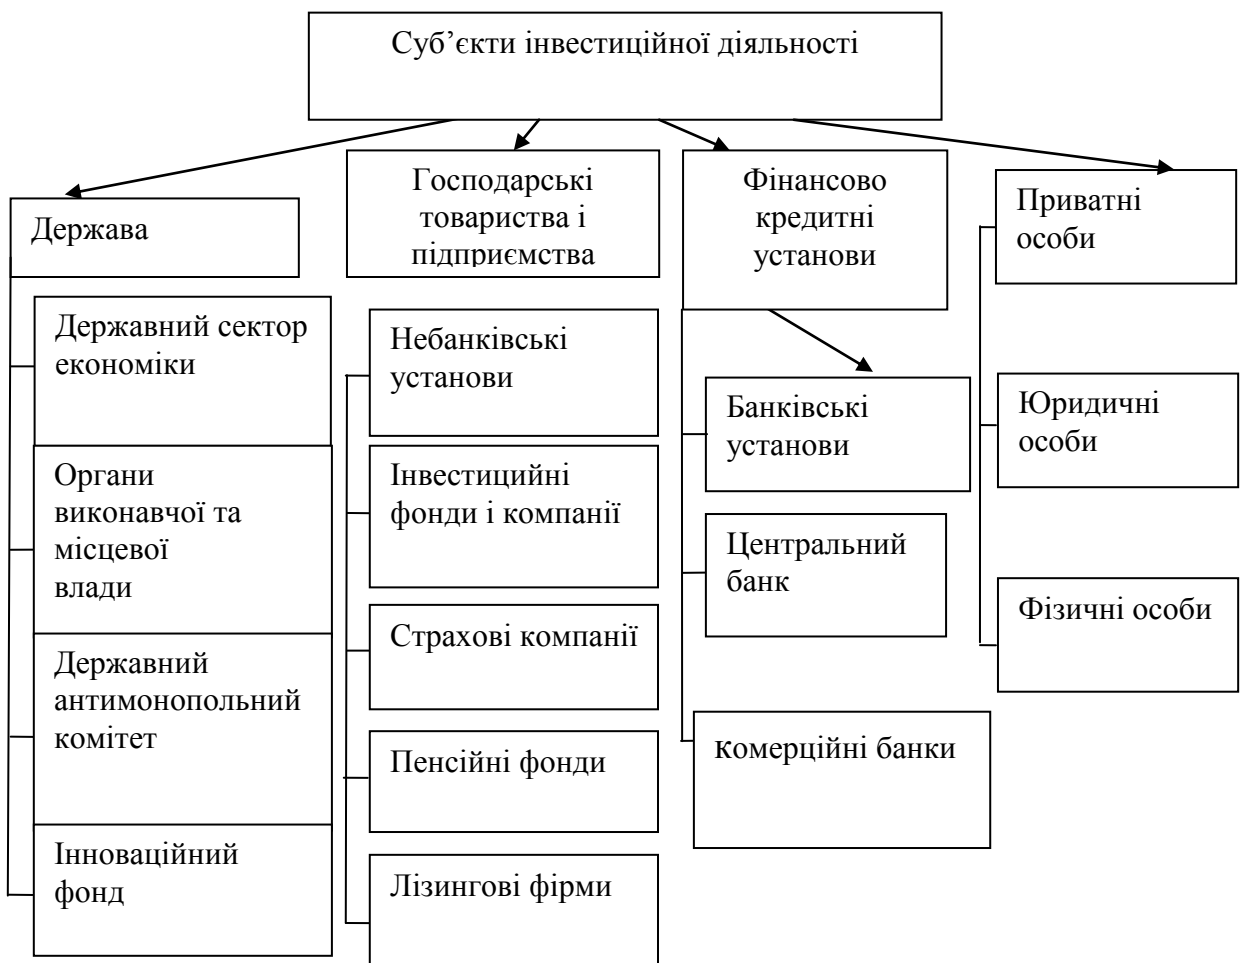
Суб’єкти інвестиційної діяльності

Держава

Державний сектор економіки

Органи виконавчої та місцевої влади

Державний антимонопольний комітет

Інноваційний фонд

Господарські товариства і підприємства

Небанківські установи

Інвестиційні фонди і компанії

Страхові компанії

Пенсійні фонди

Лізингові фірми

Фінансово кредитні установи

Банківські установи

Центральний банк

Комерційні банки

Приватні особи

Юридичні особи

Фізичні особи